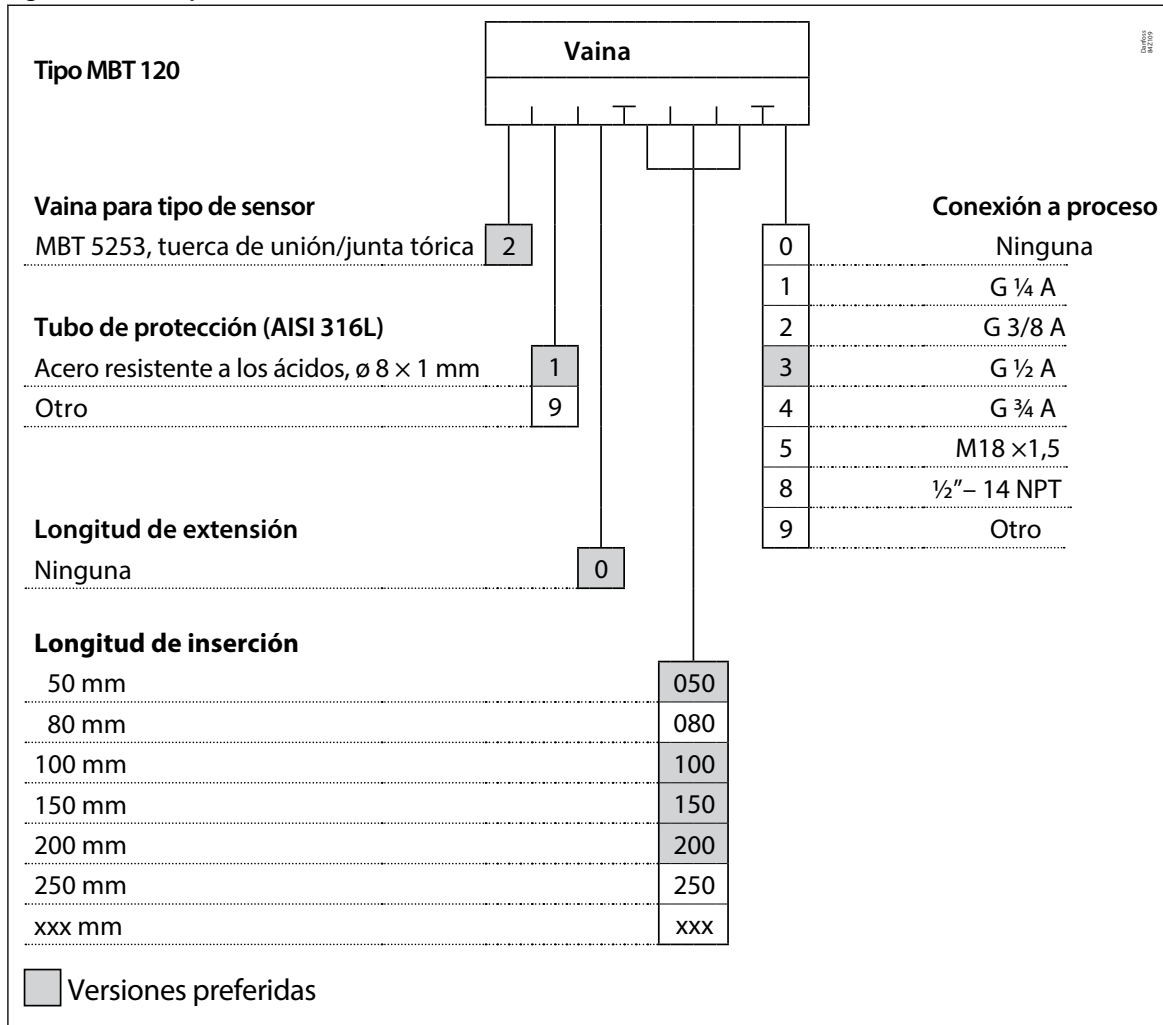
Tipo MBT 120

Vaina

Danfoss 84Z109

Vaina para tipo de sensor
MBT 5253, tuerca de unión/junta tórica 2

Tubo de protección (AISI 316L)
Acero resistente a los ácidos, ø 8 × 1 mm 1
Otro 9

Longitud de extensión
Ninguna 0

Longitud de inserción

| | |
|---|---|
| 50 mm | 050 |
| 80 mm | 080 |
| 100 mm | 100 |
| 150 mm | 150 |
| 200 mm | 200 |
| 250 mm | 250 |
| xxx mm | xxx |

Conexión a proceso

| | |
|---|---|
| 0 | Ninguna |
| 1 | G ¼ A |
| 2 | G 3/8 A |
| 3 | G ½ A |
| 4 | G ¾ A |
| 5 | M18 ×1,5 |
| 8 | ½″– 14 NPT |
| 9 | Otro |

Versiones preferidas